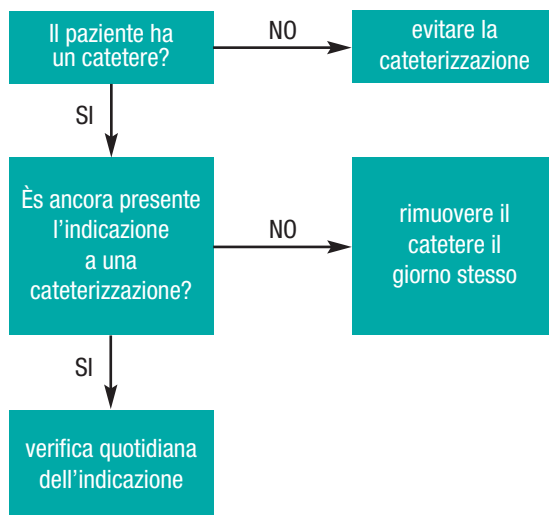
Il paziente ha un catetere?

NO

evitare la cateterizzazione

SI

Ès ancora presente l'indicazione a una cateterizzazione?

NO

rimuovere il catetere il giorno stesso

SI

verifica quotidiana dell'indicazione